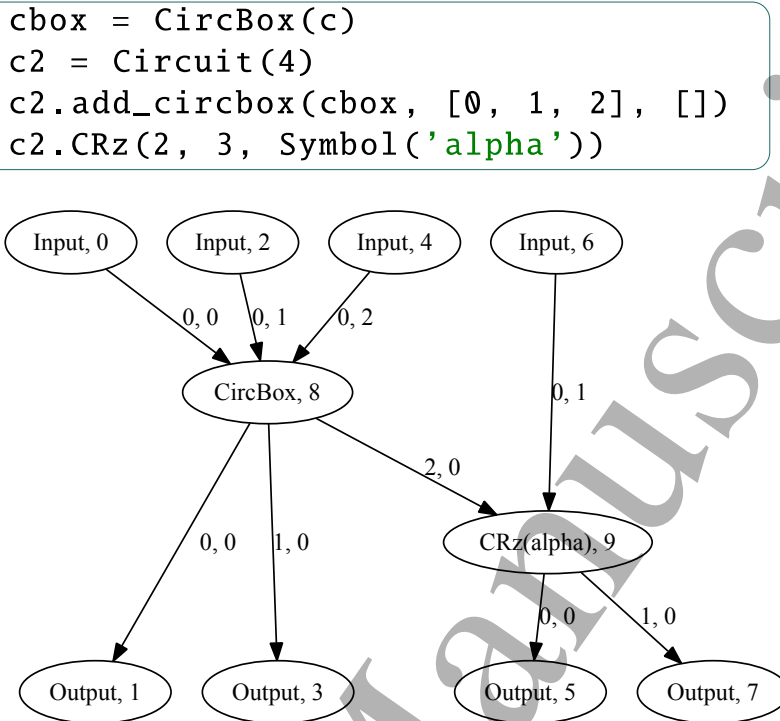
cbox = CircBox(c)
c2 = Circuit(4)
c2.add_circbox(cbox, [0, 1, 2], [])
c2.CRz(2, 3, Symbol('alpha'))

Input, 0
Input, 2
Input, 4
Input, 6
0, 0
0, 1
0, 2
CircBox, 8
0, 1
2, 0
0, 0
1, 0
CRz(alpha), 9
0, 0
1, 0
Output, 1
Output, 3
Output, 5
Output, 7